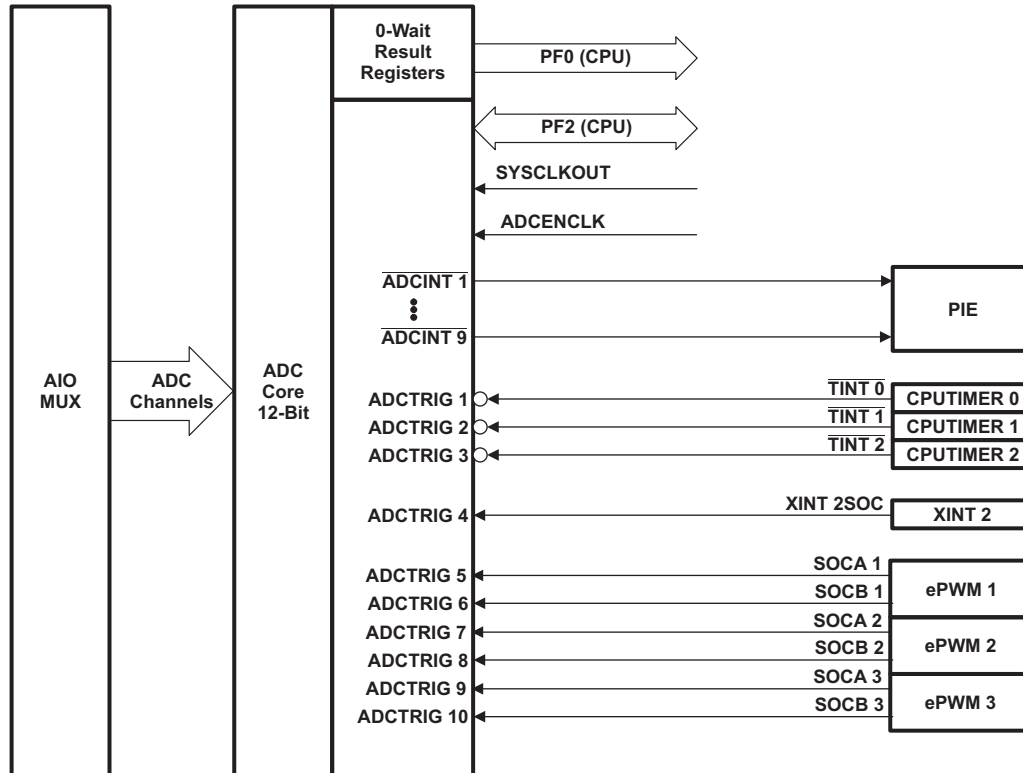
0-Wait Result Registers

PF0 (CPU)

PF2 (CPU)

SYSCLKOUT

ADCENCLK

$\overline{\text{ADCINT 1}}$

$\overline{\text{ADCINT 9}}$

PIE

AIO MUX

ADC Channels

ADC Core 12-Bit

ADCTRIG 1

$\overline{\text{TINT 0}}$

CPUTIMER 0

ADCTRIG 2

$\overline{\text{TINT 1}}$

CPUTIMER 1

ADCTRIG 3

$\overline{\text{TINT 2}}$

CPUTIMER 2

ADCTRIG 4

XINT 2SOC

XINT 2

ADCTRIG 5

SOCA 1

ADCTRIG 6

SOCB 1

ePWM 1

ADCTRIG 7

SOCA 2

ADCTRIG 8

SOCB 2

ePWM 2

ADCTRIG 9

SOCA 3

ADCTRIG 10

SOCB 3

ePWM 3